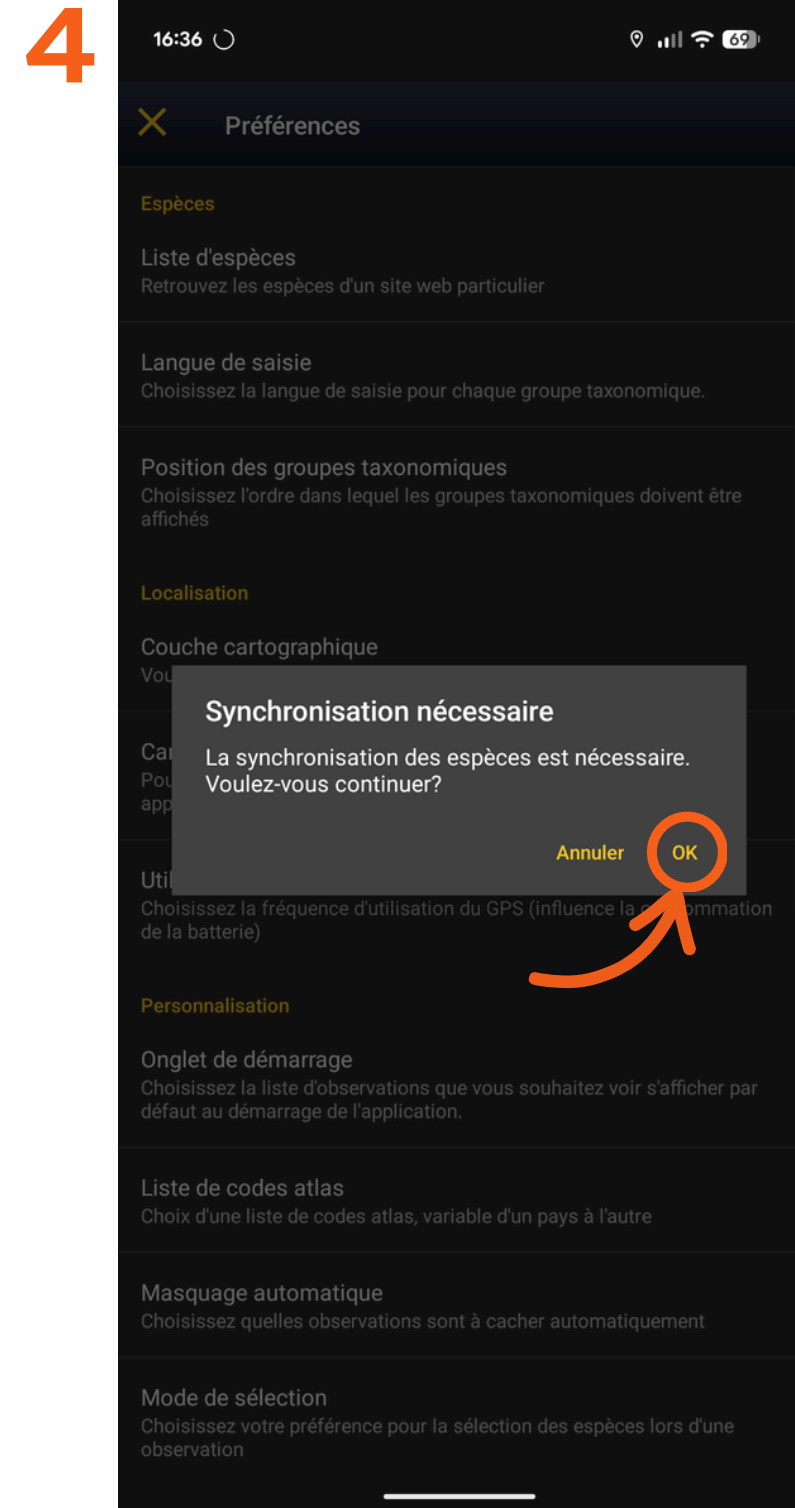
4

16:36 69

Préférences

Espèces

Liste d'espèces
Retrouvez les espèces d'un site web particulier

Langue de saisie
Choisissez la langue de saisie pour chaque groupe taxonomique.

Position des groupes taxonomiques
Choisissez l'ordre dans lequel les groupes taxonomiques doivent être affichés

Localisation

Couche cartographique
Vou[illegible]

Ca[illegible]
Pou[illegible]
app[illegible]

Util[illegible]
Choisissez la fréquence d'utilisation du GPS (influence la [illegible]ommation de la batterie)

Synchronisation nécessaire
La synchronisation des espèces est nécessaire. Voulez-vous continuer?
Annuler OK

Personnalisation

Onglet de démarrage
Choisissez la liste d'observations que vous souhaitez voir s'afficher par défaut au démarrage de l'application.

Liste de codes atlas
Choix d'une liste de codes atlas, variable d'un pays à l'autre

Masquage automatique
Choisissez quelles observations sont à cacher automatiquement

Mode de sélection
Choisissez votre préférence pour la sélection des espèces lors d'une observation